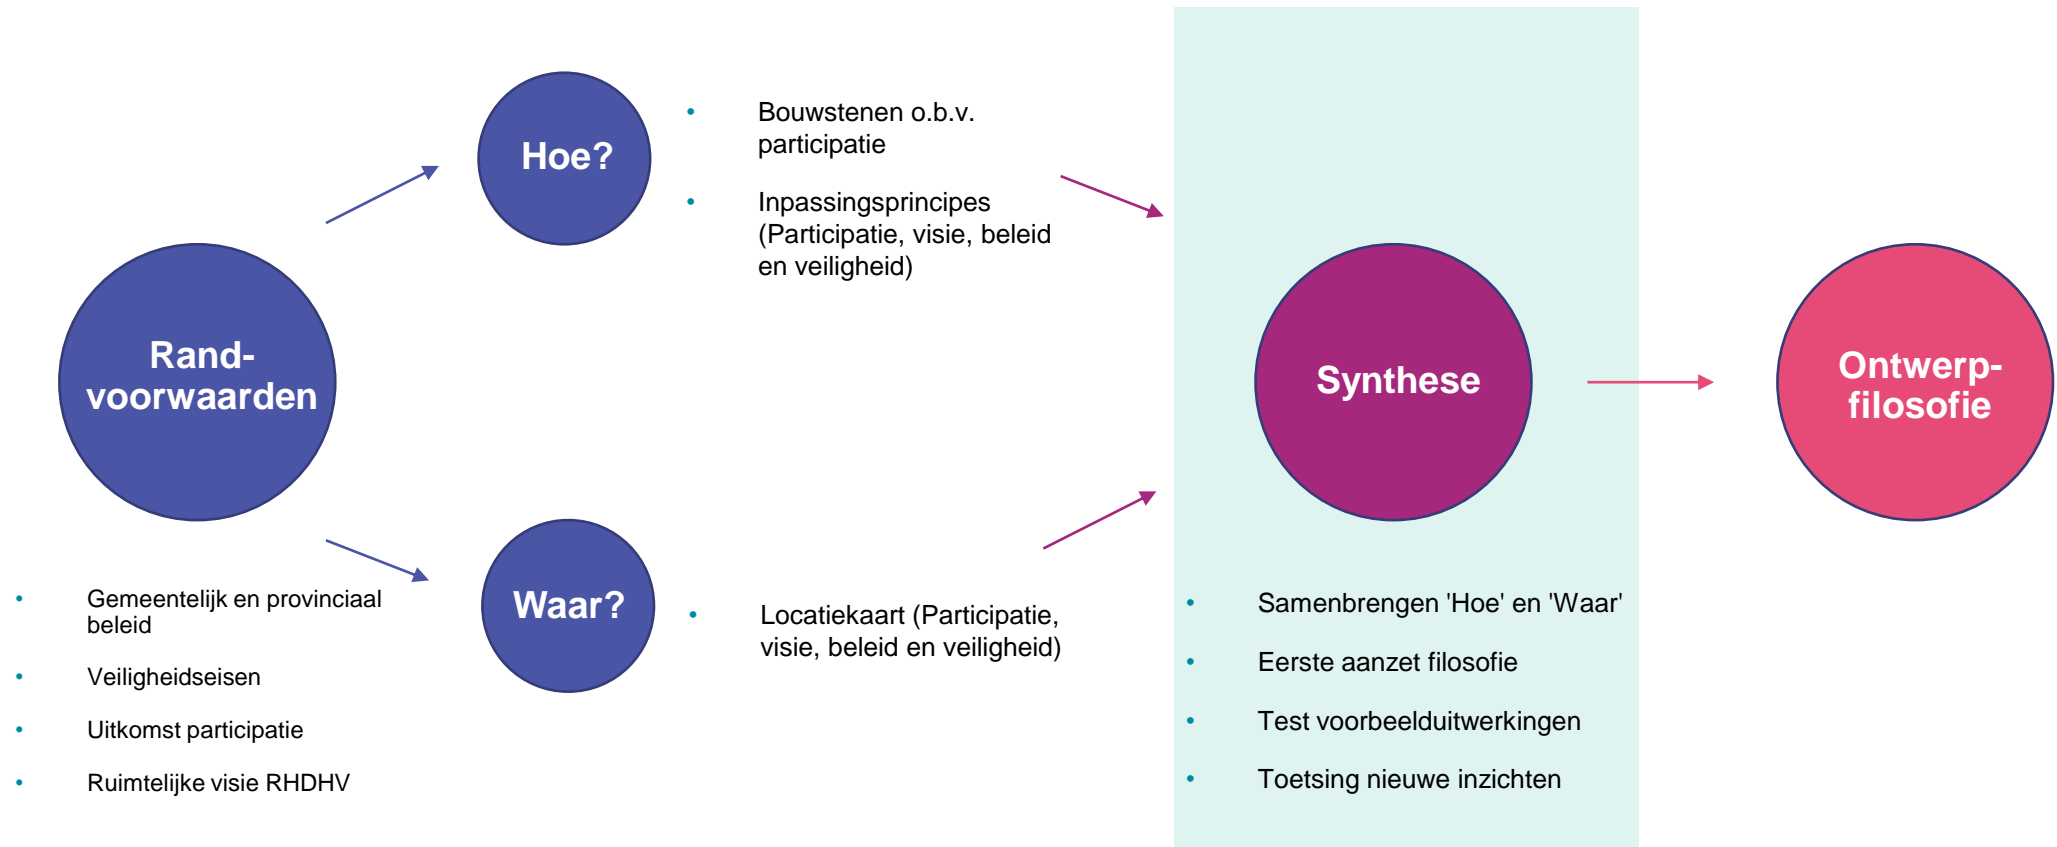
Rand-voorwaarden

- Gemeentelijk en provinciaal beleid
- Veiligheidseisen
- Uitkomst participatie
- Ruimtelijke visie RHDHV

Hoe?

- Bouwstenen o.b.v. participatie
- Inpassingsprincipes (Participatie, visie, beleid en veiligheid)

Waar?

- Locatiekaart (Participatie, visie, beleid en veiligheid)

Synthese

- Samenbrengen 'Hoe' en 'Waar'
- Eerste aanzet filosofie
- Test voorbeelduitwerkingen
- Toetsing nieuwe inzichten

Ontwerp-filosofie